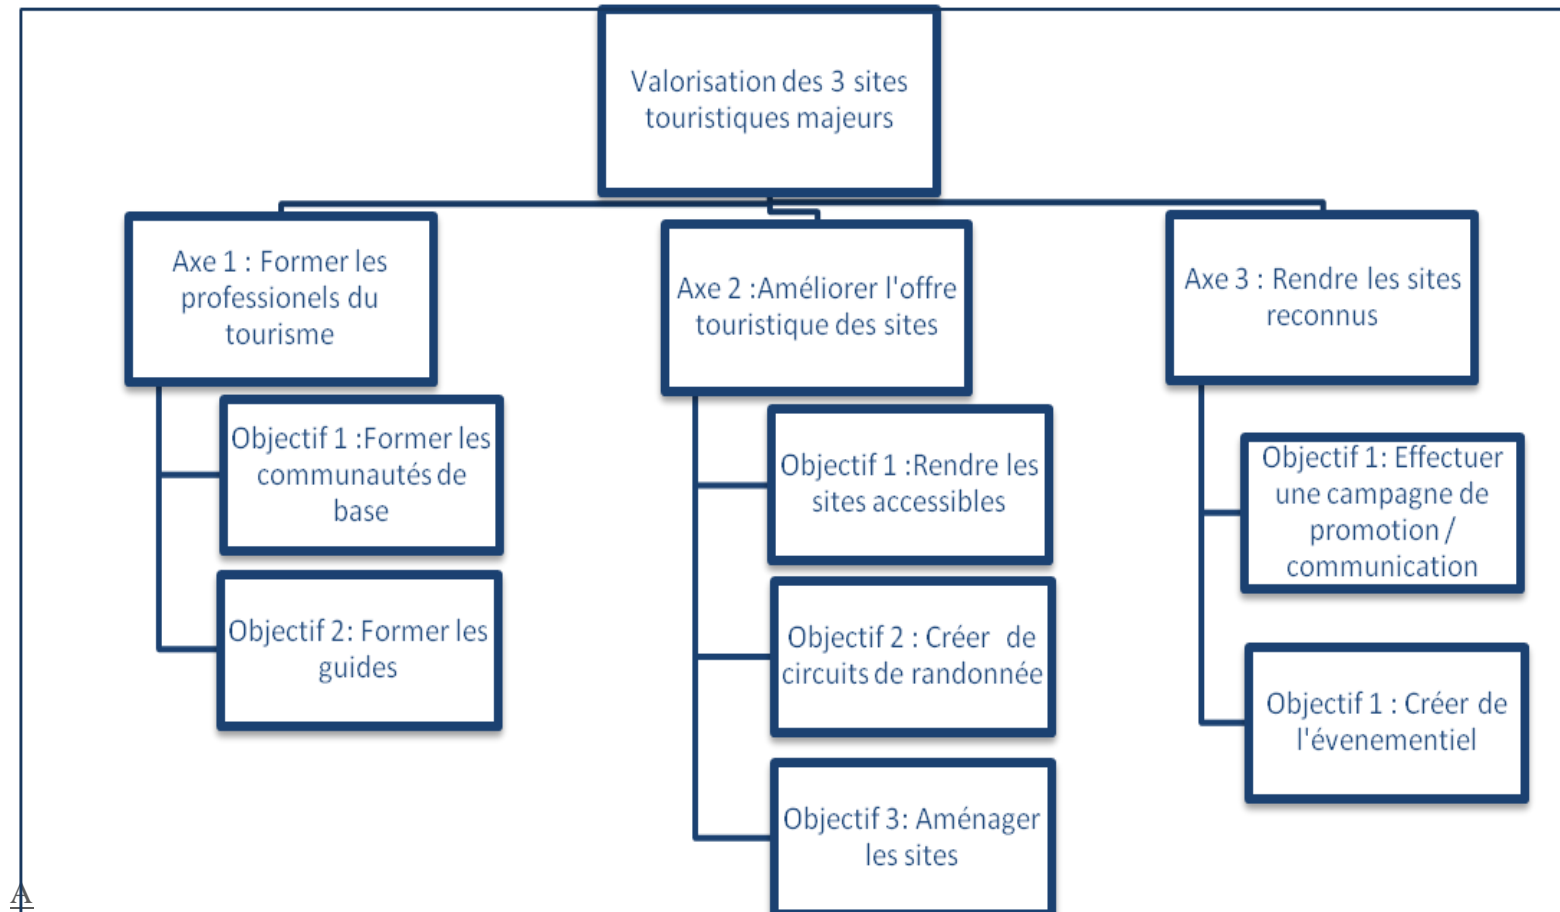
Valorisation des 3 sites touristiques majeurs

Axe 1 : Former les professionels du tourisme

Objectif 1 :Former les communautés de base

Objectif 2: Former les guides

Axe 2 :Améliorer l'offre touristique des sites

Objectif 1 :Rendre les sites accessibles

Objectif 2 : Créer de circuits de randonnée

Objectif 3: Aménager les sites

Axe 3 : Rendre les sites reconnus

Objectif 1: Effectuer une campagne de promotion / communication

Objectif 1 : Créer de l'évenementiel